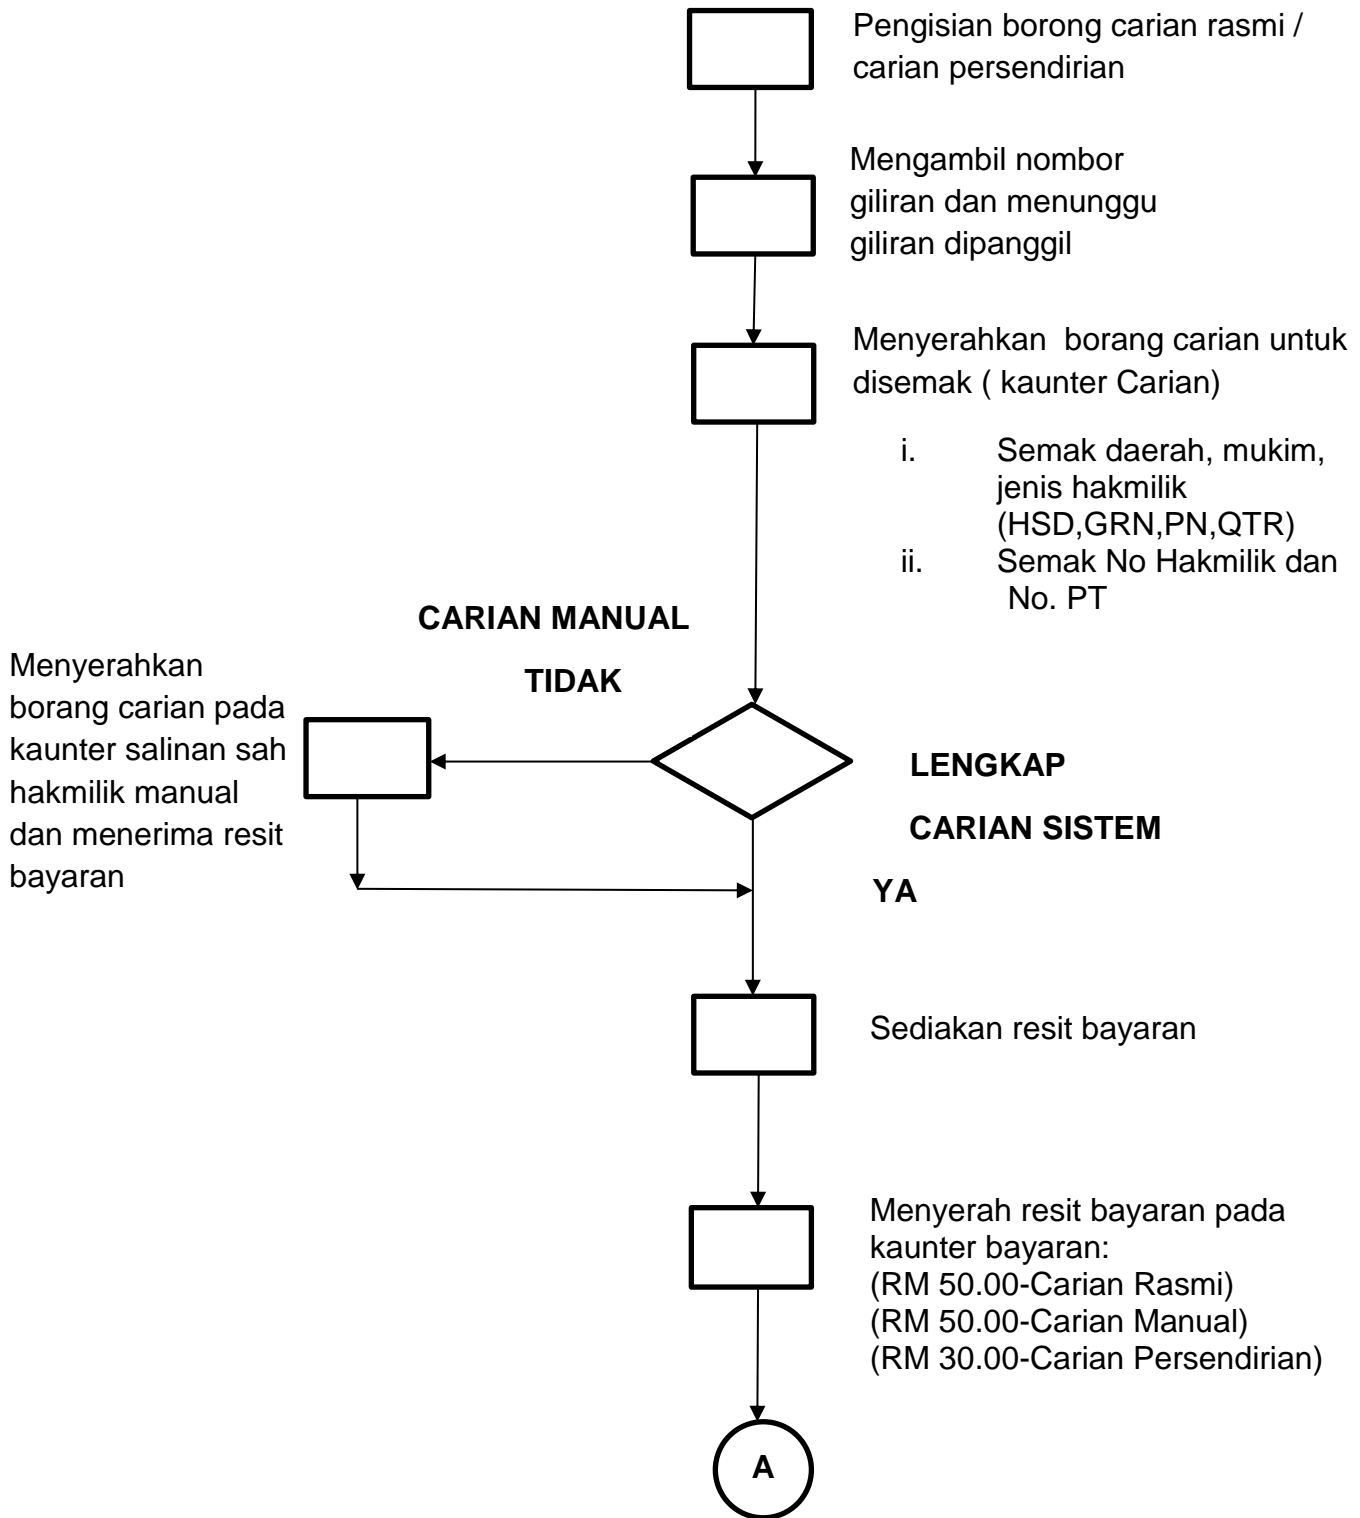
Pengisian borong carian rasmi / carian persendirian

Mengambil nombor giliran dan menunggu giliran dipanggil

Menyerahkan borang carian untuk disemak ( kaunter Carian)

i. Semak daerah, mukim, jenis hakmilik (HSD,GRN,PN,QTR)
ii. Semak No Hakmilik dan No. PT

CARIAN MANUAL

TIDAK

Menyerahkan borang carian pada kaunter salinan sah hakmilik manual dan menerima resit bayaran

LENGKAP

CARIAN SISTEM

YA

Sediakan resit bayaran

Menyerah resit bayaran pada kaunter bayaran:
(RM 50.00-Carian Rasmi)
(RM 50.00-Carian Manual)
(RM 30.00-Carian Persendirian)

A